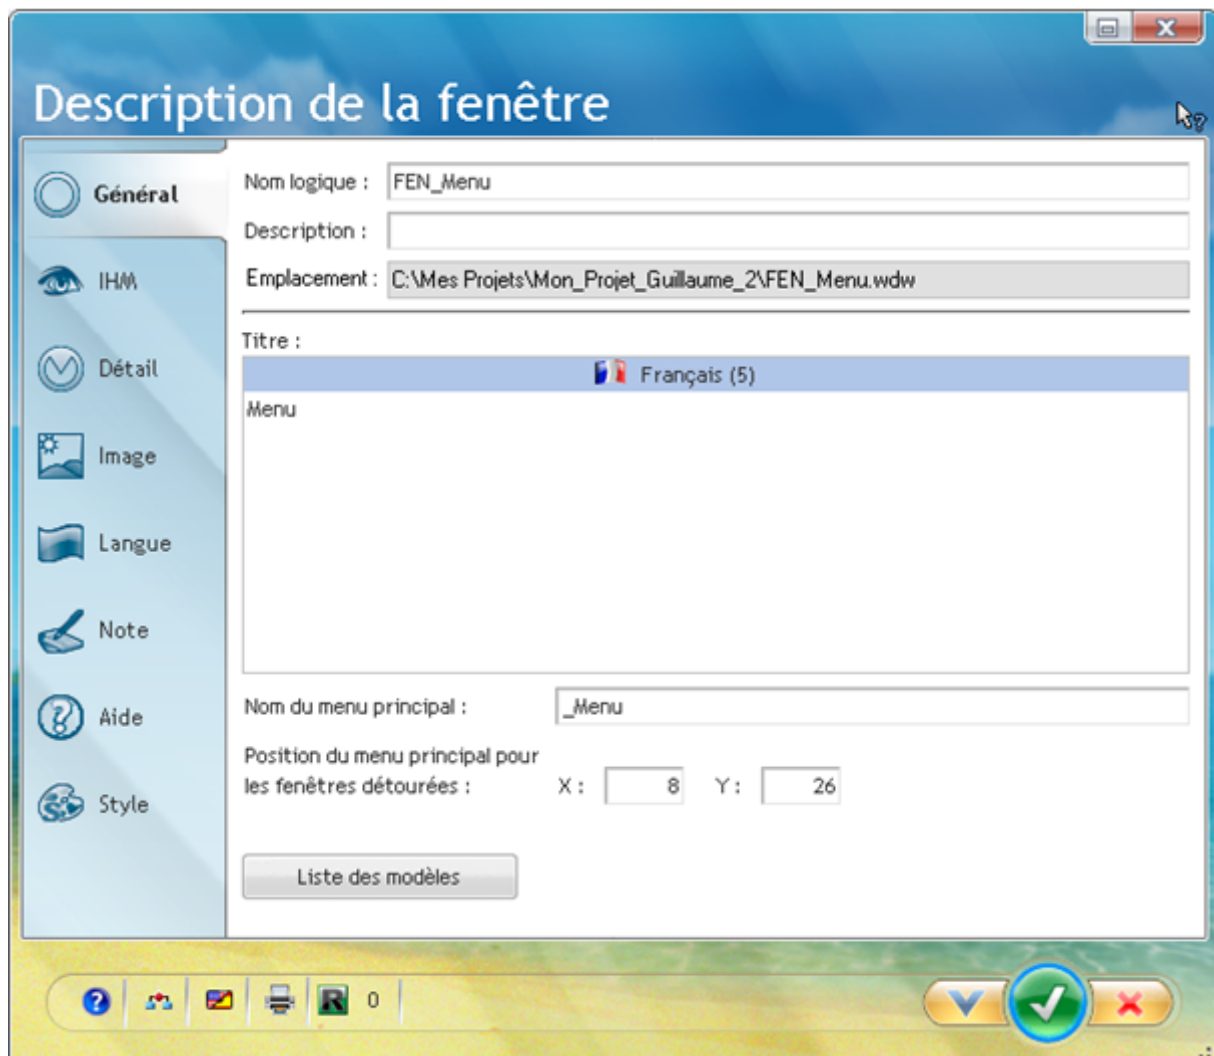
Description de la fenêtre

Général

IHM

Détail

Image

Langue

Note

Aide

Style

Nom logique : FEN_Menu

Description :

Emplacement : C:\Mes Projets\Mon_Projet_Guillaume_2\FEN_Menu.wdw

Titre :

Français (5)

Menu

Nom du menu principal : _Menu

Position du menu principal pour les fenêtres détourées : X : 8 Y : 26

Liste des modèles

0